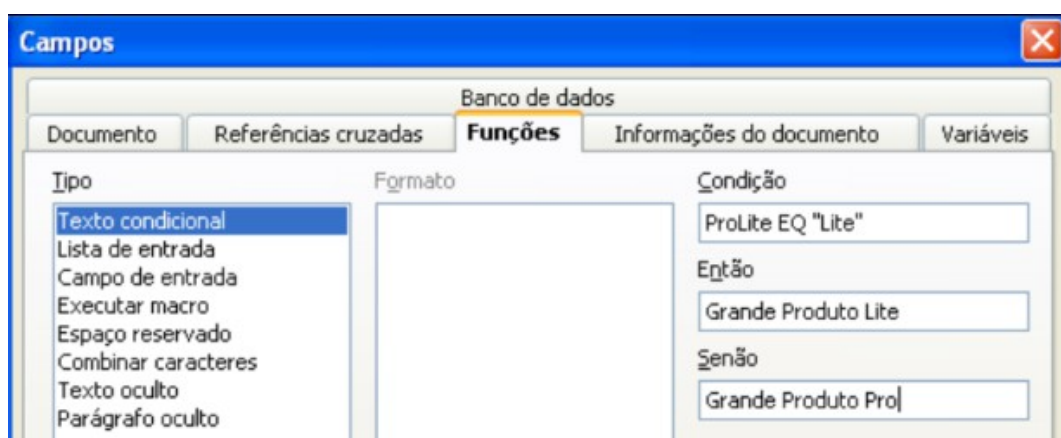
Campos

Banco de dados

Documento | Referências cruzadas | Funções | Informações do documento | Variáveis

Tipo
Texto condicional
Lista de entrada
Campo de entrada
Executar macro
Espaço reservado
Combinar caracteres
Texto oculto
Parágrafo oculto

Formato

Condição
ProLite EQ "Lite"

Então
Grande Produto Lite

Senão
Grande Produto Pro